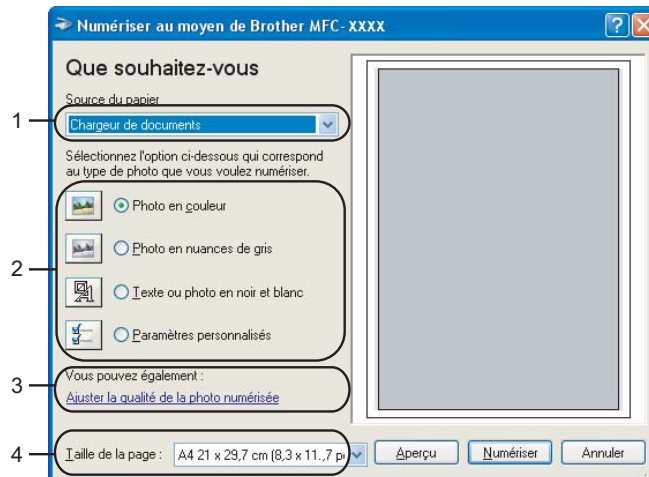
Numériser au moyen de Brother MFC- XXXX

Que souhaitez-vous

Source du papier

Chargeur de documents

Sélectionnez l'option ci-dessous qui correspond au type de photo que vous voulez numériser.

Photo en couleur

Photo en nuances de gris

Texte ou photo en noir et blanc

Paramètres personnalisés

Vous pouvez également :

Ajuster la qualité de la photo numérisée

Taille de la page : A4 21 x 29,7 cm (8,3 x 11.,7 p

Aperçu

Numériser

Annuler

1

2

3

4